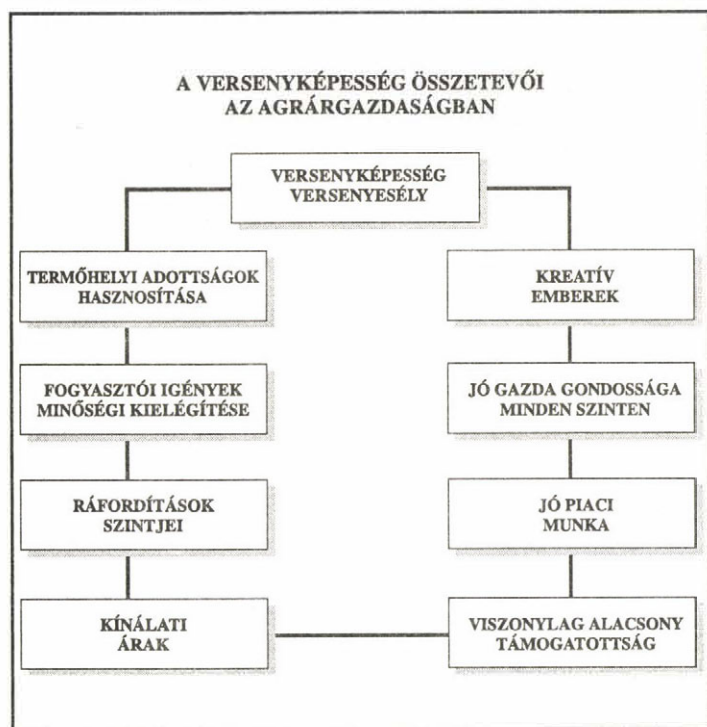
A VERSENYKÉPESSÉG ÖSSZETEVŐI AZ AGRÁRGAZDASÁGBAN

VERSENYKÉPESSÉG VERSENYESÉLY

TERMŐHELYI ADOTTSÁGOK HASZNOSÍTÁSA

FOGYASZTÓI IGÉNYEK MINŐSÉGI KIELÉGÍTÉSE

RÁFORDÍTÁSOK SZINTJEI

KÍNÁLATI ÁRAK

KREATÍV EMBEREK

JÓ GAZDA GONDOSSÁGA MINDEN SZINTEN

JÓ PIACI MUNKA

VISZONYLAG ALACSONY TÁMOGATOTTSÁG